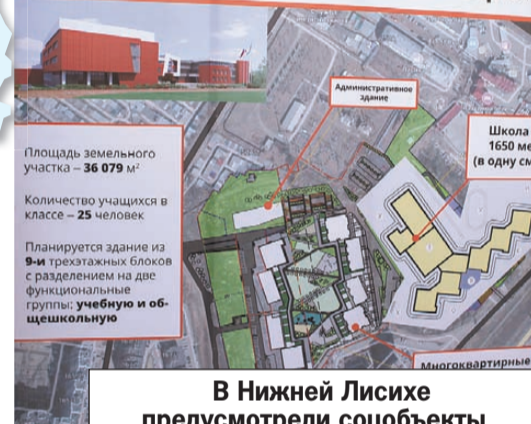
Административное здание

Площадь земельного участка – 36 079 м²

Количество учащихся в классе – 25 человек

Планируется здание из 9-и трехэтажных блоков с разделением на две функциональные группы: учебную и общешкольную

Школа 1650 ме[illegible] (в одну см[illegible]

Многоквартирные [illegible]

В Нижней Лисихе предусмотрели соцобъекты